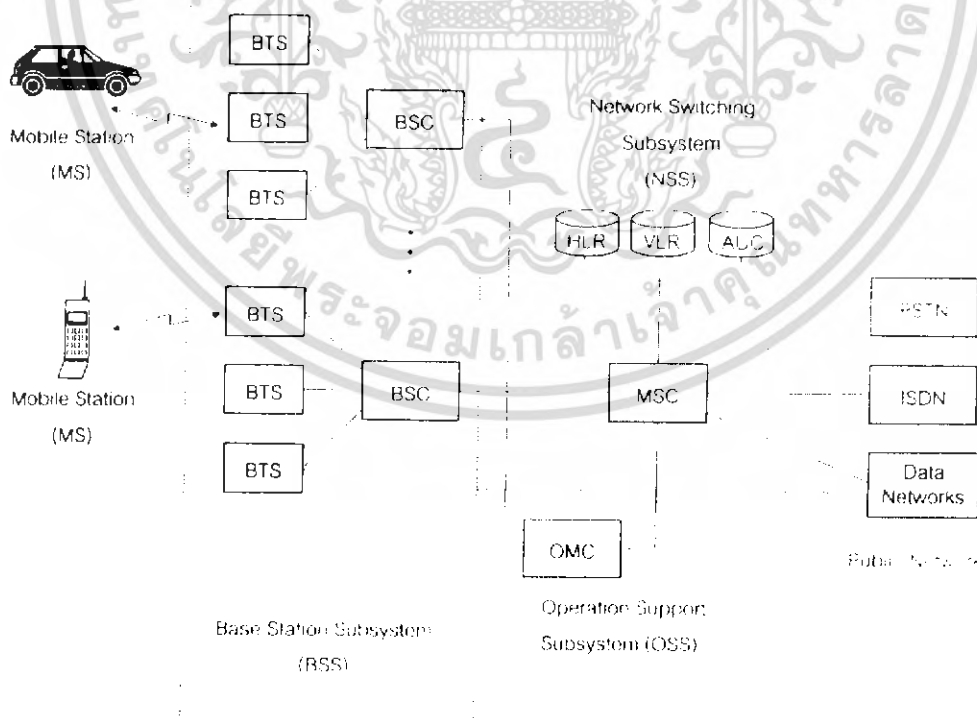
BTS

BTS

BSC

Mobile Station (MS)

Network Switching Subsystem (NSS)

BTS

HLR

VLR

AUC

BTS

PSTN

มหาวิทยาลัยเทคโนโลยีพระจอมเกล้าเจ้าคุณทหารลาดกระบัง

Mobile Station (MS)

BTS

BSC

MSC

ISDN

BTS

Data Networks

OMC

Public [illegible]

Operation Support Subsystem (OSS)

Base Station Subsystem (BSS)